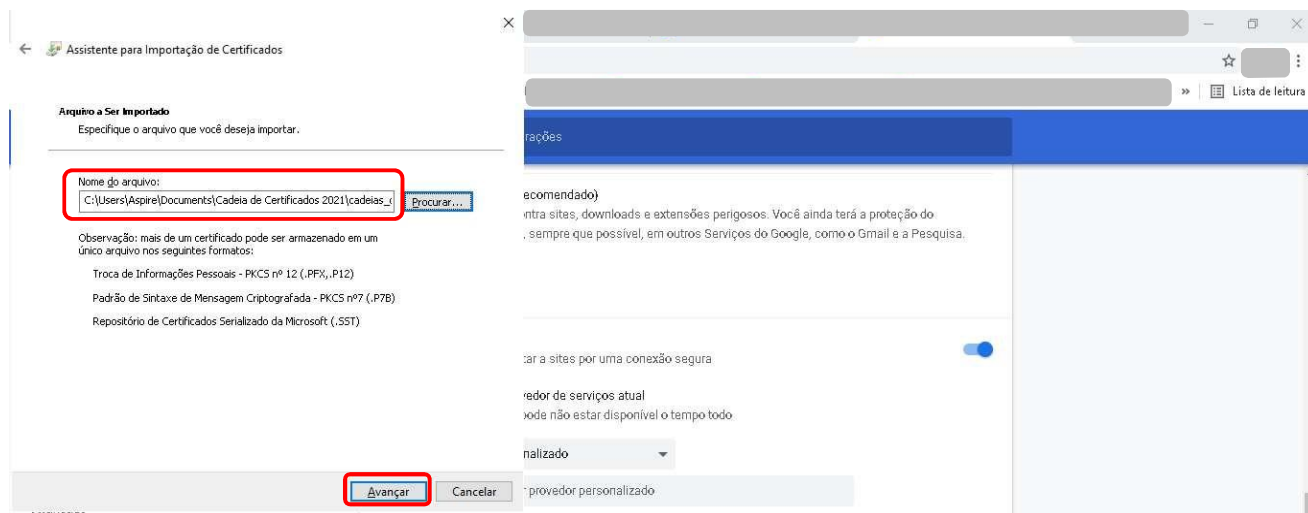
Assistente para Importação de Certificados

Arquivo a Ser Importado
Especifique o arquivo que você deseja importar.

Nome do arquivo:
C:\Users\Aspire\Documents\Cadeia de Certificados 2021\cadeias_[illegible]
Procurar...

Observação: mais de um certificado pode ser armazenado em um único arquivo nos seguintes formatos:

Troca de Informações Pessoais - PKCS nº 12 (.PFX,.P12)

Padrão de Sintaxe de Mensagem Criptografada - PKCS nº7 (.P7B)

Repositório de Certificados Serializado da Microsoft (.SST)

Avançar
Cancelar

Lista de leitura

rações

ecomendado)
ntra sites, downloads e extensões perigosos. Você ainda terá a proteção do
, sempre que possível, em outros Serviços do Google, como o Gmail e a Pesquisa.

tar a sites por uma conexão segura

vedor de serviços atual
pode não estar disponível o tempo todo

nalizado

provedor personalizado